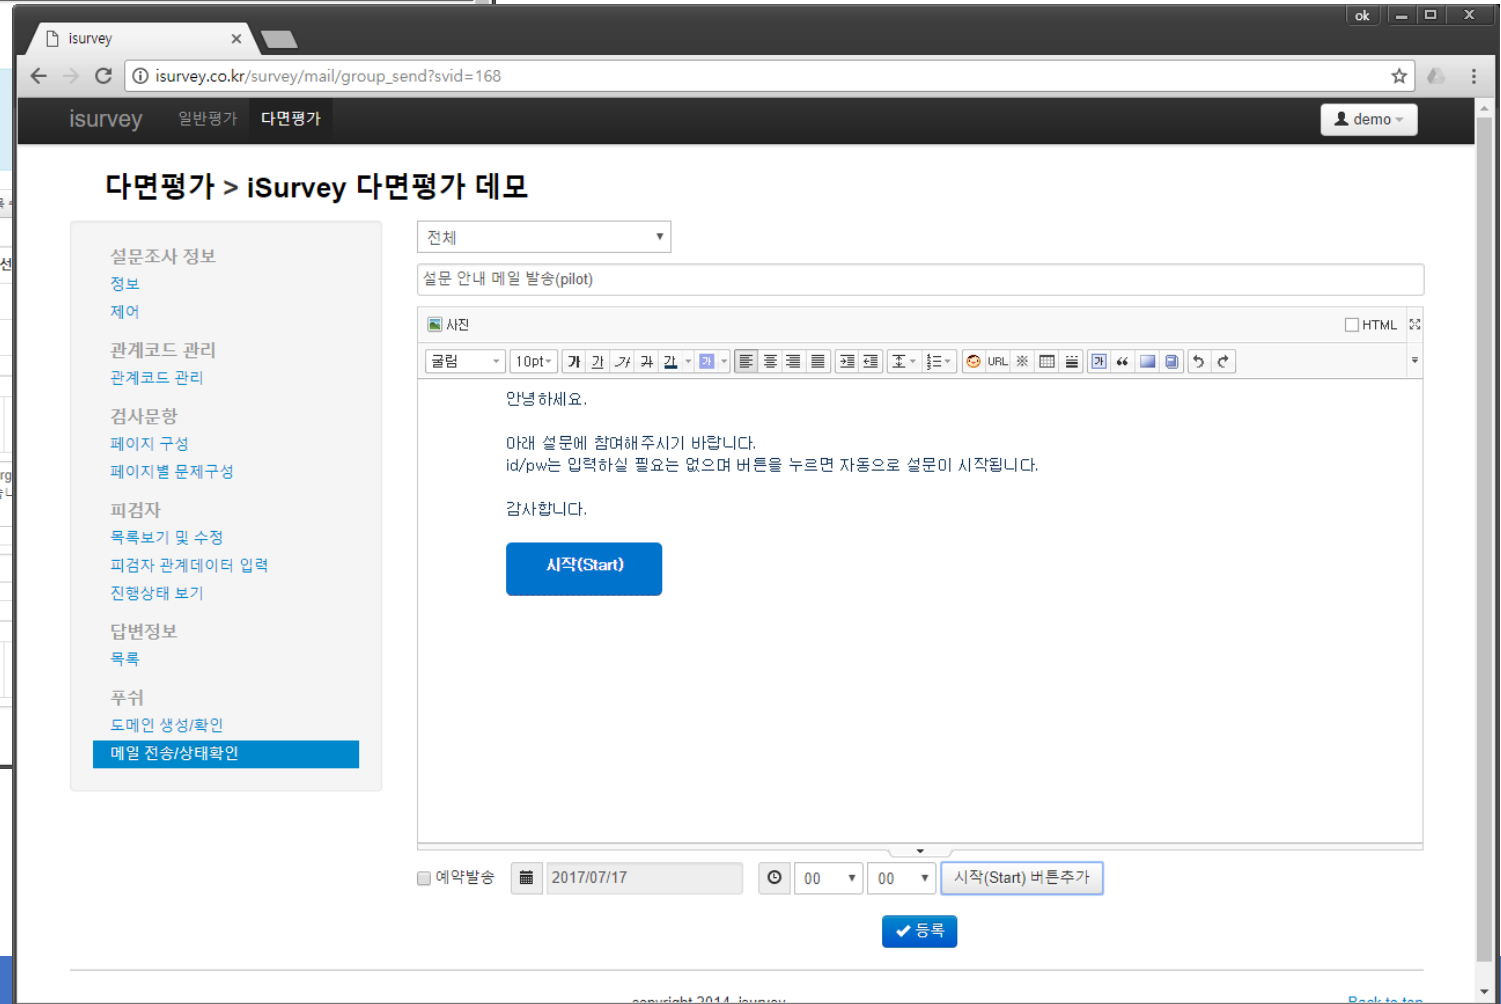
isurvey ×

ok

isurvey.co.kr/survey/mail/group_send?svid=168

isurvey 일반평가 다면평가

demo

다면평가 > iSurvey 다면평가 데모

설문조사 정보
정보
제어
관계코드 관리
관계코드 관리
검사문항
페이지 구성
페이지별 문제구성
피검자
목록보기 및 수정
피검자 관계데이터 입력
진행상태 보기
답변정보
목록
푸쉬
도메인 생성/확인
메일 전송/상태확인

전체

설문 안내 메일 발송(pilot)

사진

HTML

굴림 10pt 가 간 가 가 갈 URL

안녕하세요.

아래 설문에 참여해주시기 바랍니다.
id/pw는 입력하실 필요는 없으며 버튼을 누르면 자동으로 설문이 시작됩니다.

감사합니다.

시작(Start)

예약발송 2017/07/17 00 00 시작(Start) 버튼추가

등록

copyright 2014 isurvey

Back to top